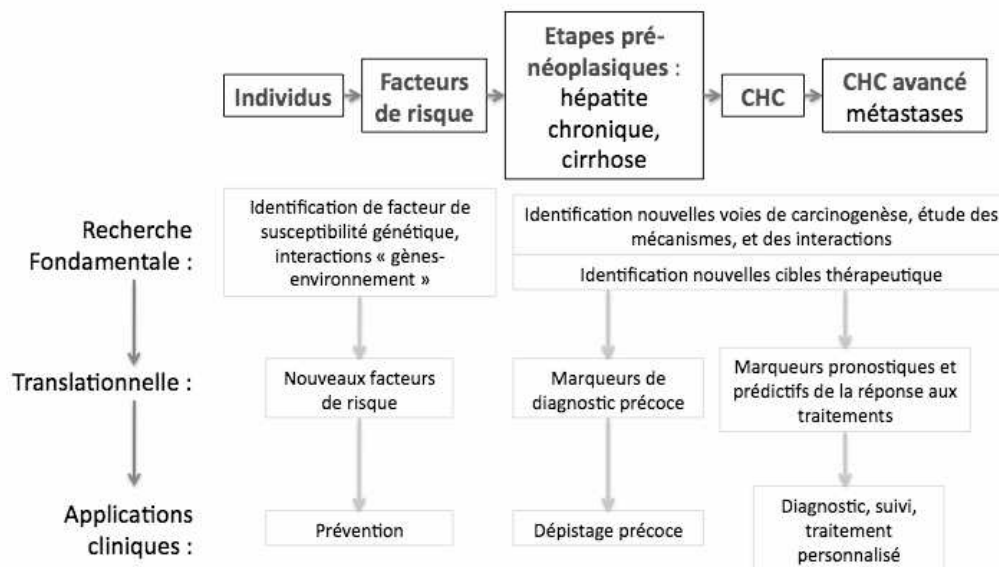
Individus

Facteurs de risque

Etapes prénéoplasiques : hépatite chronique, cirrhose

CHC

CHC avancé métastases

Recherche Fondamentale :

Identification de facteur de susceptibilité génétique, interactions « gènes-environnement »

Identification nouvelles voies de carcinogenèse, étude des mécanismes, et des interactions

Identification nouvelles cibles thérapeutique

Translationnelle :

Nouveaux facteurs de risque

Marqueurs de diagnostic précoce

Marqueurs pronostiques et prédictifs de la réponse aux traitements

Applications cliniques :

Prévention

Dépistage précoce

Diagnostic, suivi, traitement personnalisé